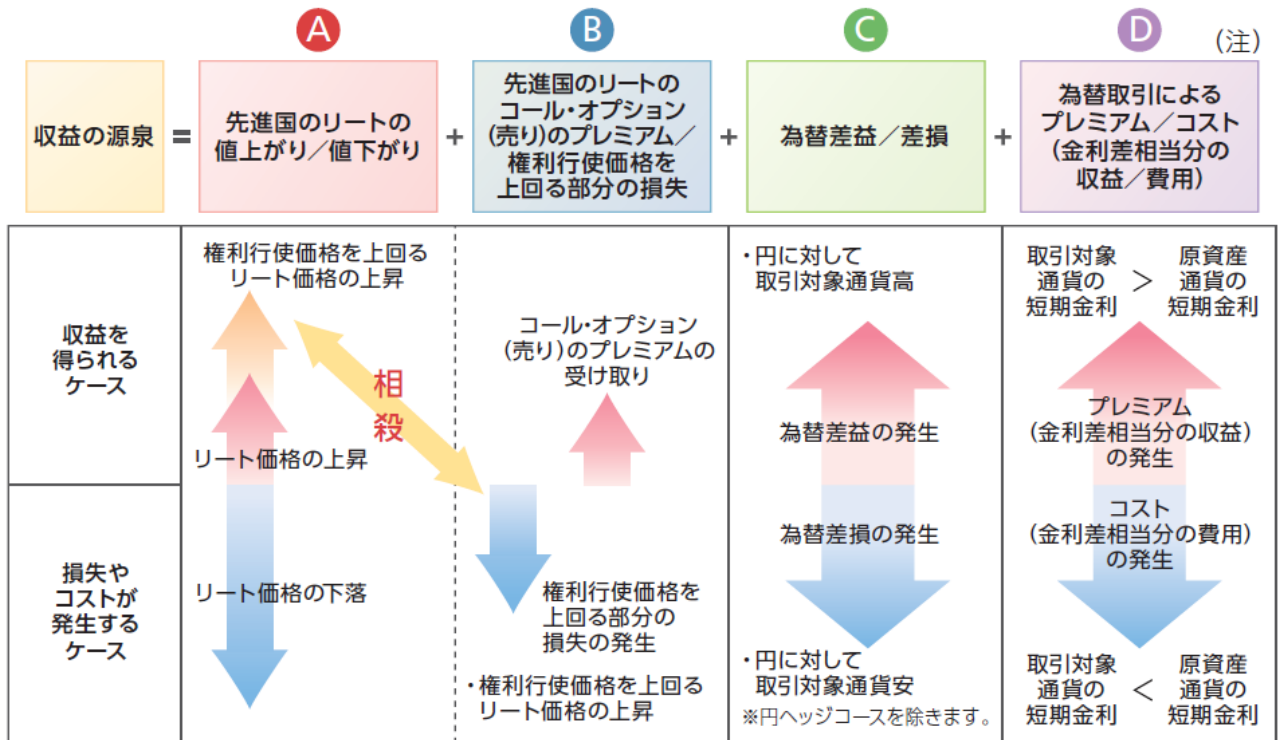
A B C D (注)

収益の源泉 = 先進国のリートの値上がり／値下がり + 先進国のリートのコール・オプション(売り)のプレミアム／権利行使価格を上回る部分の損失 + 為替差益／差損 + 為替取引によるプレミアム／コスト(金利差相当分の収益／費用)

収益を得られるケース

損失やコストが発生するケース

権利行使価格を上回るリート価格の上昇

相殺

リート価格の上昇

リート価格の下落

コール・オプション(売り)のプレミアムの受け取り

権利行使価格を上回る部分の損失の発生

・権利行使価格を上回るリート価格の上昇

・円に対して取引対象通貨高

為替差益の発生

為替差損の発生

・円に対して取引対象通貨安

※円ヘッジコースを除きます。

取引対象通貨の短期金利 > 原資産通貨の短期金利

プレミアム(金利差相当分の収益)の発生

コスト(金利差相当分の費用)の発生

取引対象通貨の短期金利 < 原資産通貨の短期金利